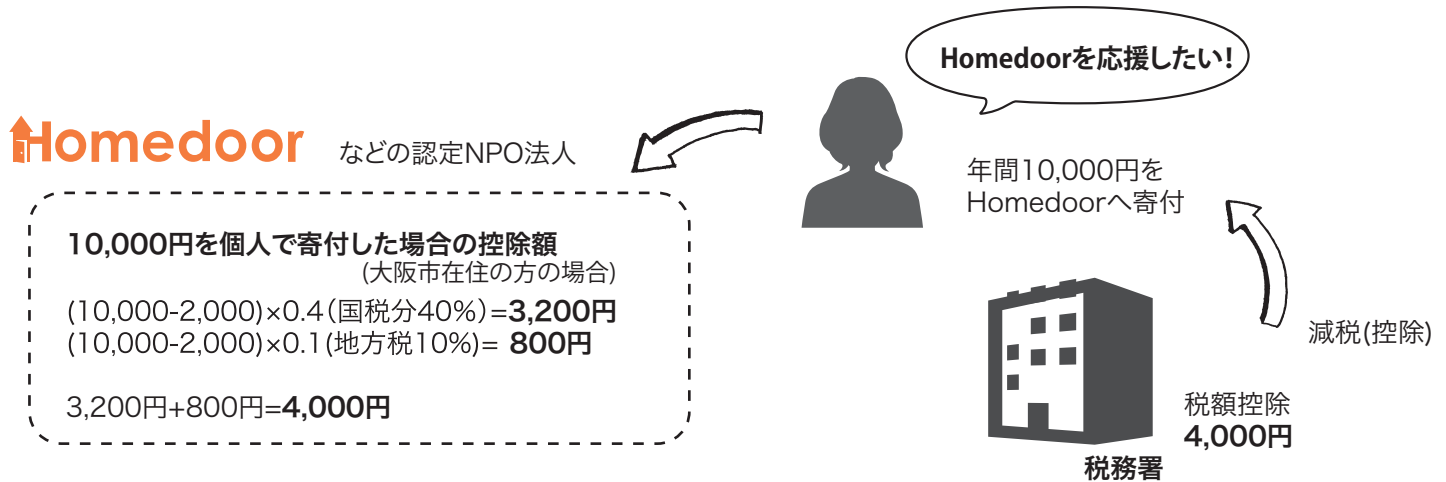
Homedoorを応援したい!

Homedoor などの認定NPO法人

年間10,000円を Homedoorへ寄付

10,000円を個人で寄付した場合の控除額
(大阪市在住の方の場合)

(10,000-2,000)×0.4(国税分40%)=3,200円
(10,000-2,000)×0.1(地方税10%)= 800円

3,200円+800円=4,000円

減税(控除)

税額控除 4,000円

税務署